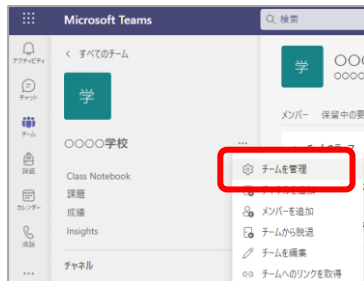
Microsoft Teams
検索
アクティビティ
チャット
チーム
課題
カレンダー
通話
...
< すべてのチーム
学
〇〇〇〇学校
...
Class Notebook
課題
成績
Insights
チャネル
学
〇〇〇
〇〇〇〇
メンバー 保留中の要
チームを管理
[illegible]
メンバーを追加
チームから脱退
チームを編集
チームへのリンクを取得